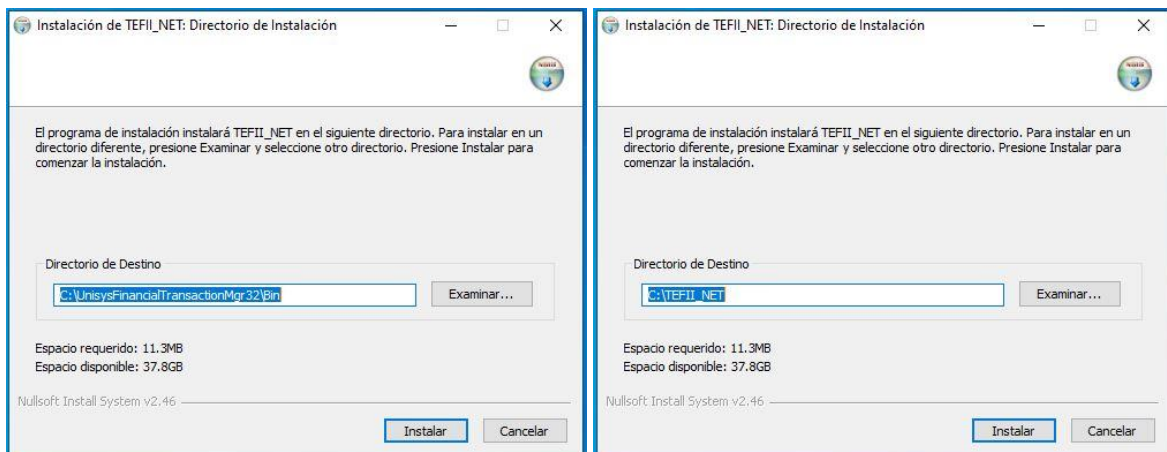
Instalación de TEFII_NET: Directorio de Instalación

El programa de instalación instalará TEFII_NET en el siguiente directorio. Para instalar en un directorio diferente, presione Examinar y seleccione otro directorio. Presione Instalar para comenzar la instalación.

Directorio de Destino

C:\UnisysFinancialTransactionMgr32\Bin

Examinar...

Espacio requerido: 11.3MB
Espacio disponible: 37.8GB

Nullsoft Install System v2.46

Instalar

Cancelar

Instalación de TEFII_NET: Directorio de Instalación

El programa de instalación instalará TEFII_NET en el siguiente directorio. Para instalar en un directorio diferente, presione Examinar y seleccione otro directorio. Presione Instalar para comenzar la instalación.

Directorio de Destino

C:\TEFII_NET

Examinar...

Espacio requerido: 11.3MB
Espacio disponible: 37.8GB

Nullsoft Install System v2.46

Instalar

Cancelar